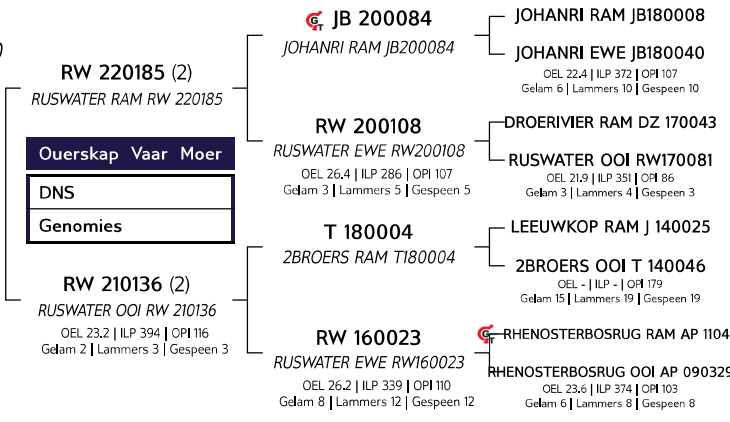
RW 220185 (2)
RUSWATER RAM RW 220185

Ouerskap Vaar Moer

DNS

Genomies

RW 210136 (2)
RUSWATER OOI RW 210136
OEL 23.2 | ILP 394 | OPI 116
Gelam 2 | Lammers 3 | Gespeen 3

GT JB 200084
JOHANRI RAM JB200084

RW 200108
RUSWATER EWE RW200108
OEL 26.4 | ILP 286 | OPI 107
Gelam 3 | Lammers 5 | Gespeen 5

T 180004
2BROERS RAM T180004

RW 160023
RUSWATER EWE RW160023
OEL 26.2 | ILP 339 | OPI 110
Gelam 8 | Lammers 12 | Gespeen 12

JOHANRI RAM JB180008

JOHANRI EWE JB180040
OEL 22.4 | ILP 372 | OPI 107
Gelam 6 | Lammers 10 | Gespeen 10

DROERIVIER RAM DZ 170043

RUSWATER OOI RW170081
OEL 21.9 | ILP 351 | OPI 86
Gelam 3 | Lammers 4 | Gespeen 3

LEEUWKOP RAM J 140025

2BROERS OOI T 140046
OEL - | ILP - | OPI 179
Gelam 15 | Lammers 19 | Gespeen 19

GT RHENOSTERBOSRUG RAM AP 1104

RHENOSTERBOSRUG OOI AP 090329
OEL 23.6 | ILP 374 | OPI 103
Gelam 6 | Lammers 8 | Gespeen 8